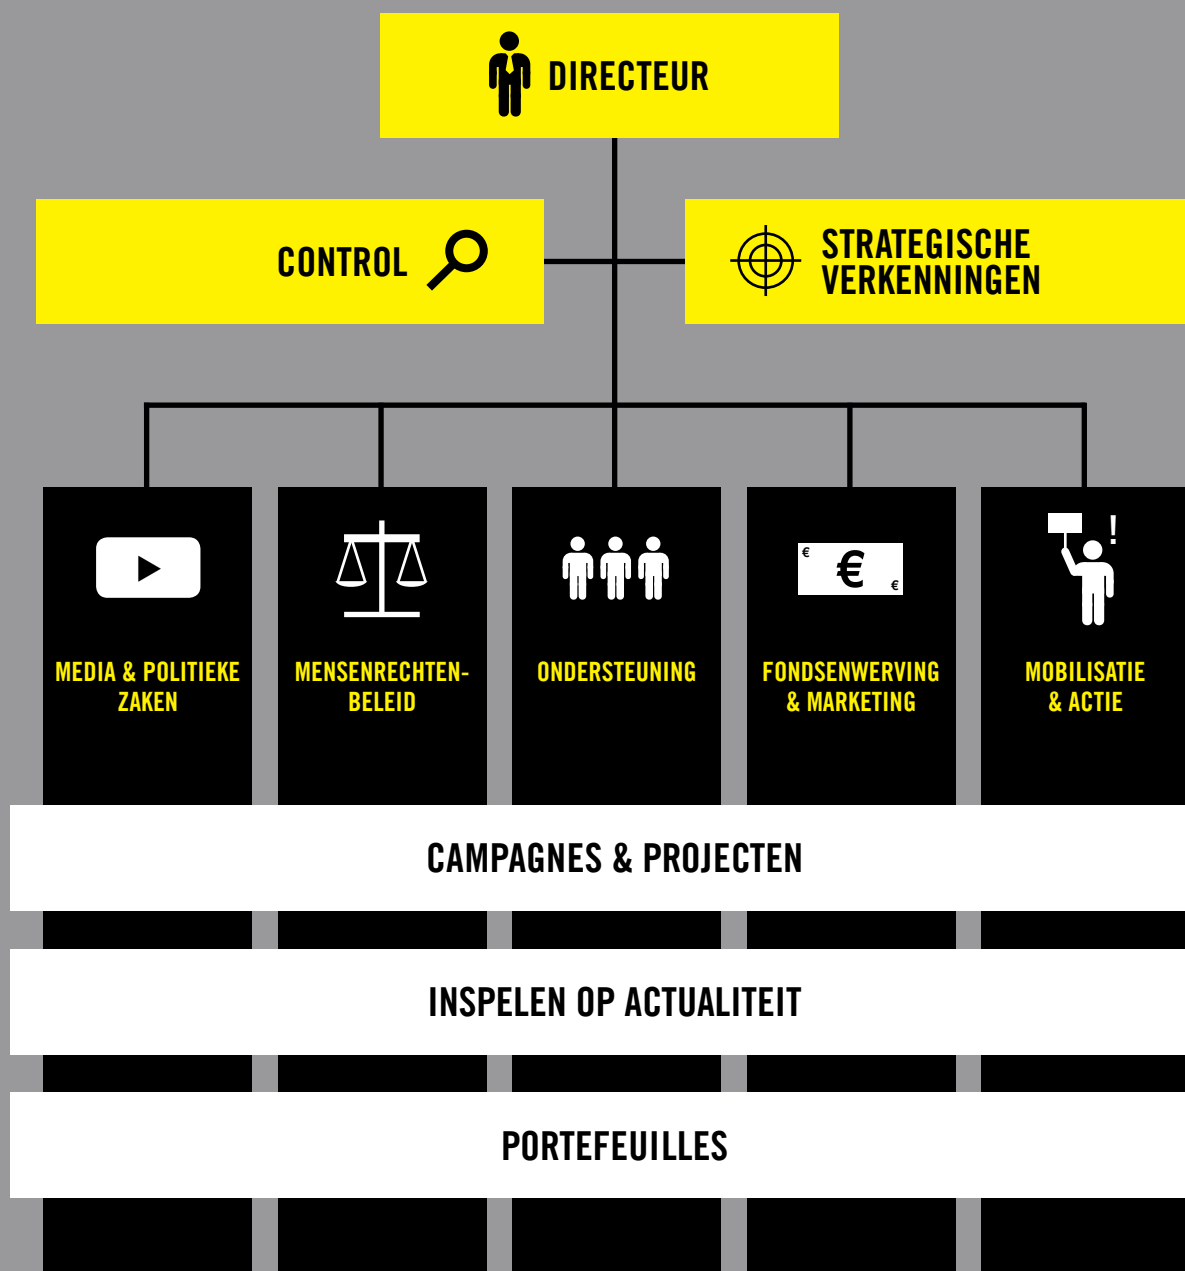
DIRECTEUR

CONTROL

STRATEGISCHE VERKENNINGEN

MEDIA & POLITIEKE ZAKEN

MENSENRECHTENBELEID

ONDERSTEUNING

€ € €

FONDSENWERVING & MARKETING

!

MOBILISATIE & ACTIE

CAMPAGNES & PROJECTEN

INSPELEN OP ACTUALITEIT

PORTEFEUILLES